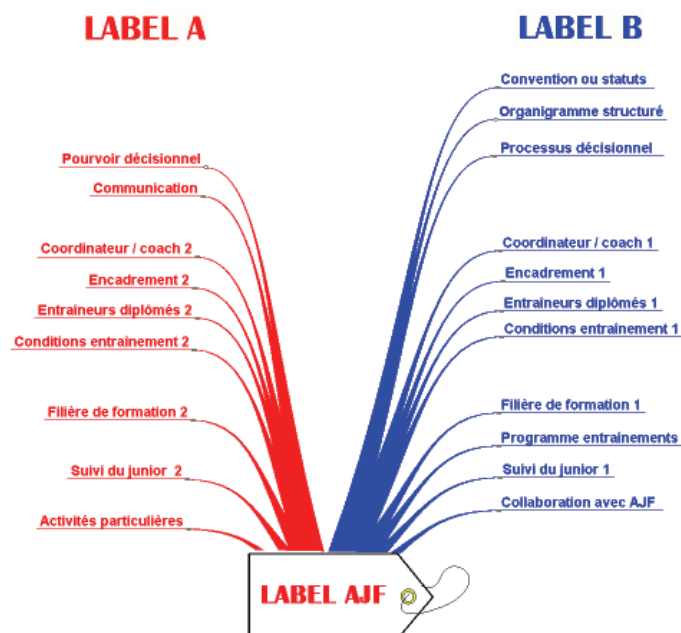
LABEL A

Pourvoir décisionnel
Communication
Coordinateur / coach 2
Encadrement 2
Entraineurs diplômés 2
Conditions entrainement 2
Filière de formation 2
Suivi du junior 2
Activités particulières

LABEL B

Convention ou statuts
Organigramme structuré
Processus décisionnel
Coordinateur / coach 1
Encadrement 1
Entraineurs diplômés 1
Conditions entrainement 1
Filière de formation 1
Programme entrainements
Suivi du junior 1
Collaboration avec AJF

LABEL AJF